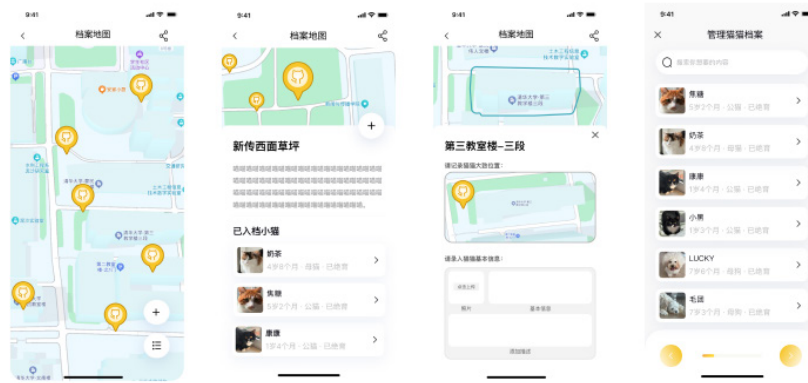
9:41

档案地图

9:41

档案地图

新传西面草坪

已入档小猫

奶茶
4岁9个月 · 母猫 · 已绝育

焦糖
5岁2个月 · 公猫 · 已绝育

康康
1岁4个月 · 公猫 · 未绝育

9:41

档案地图

第三教室楼-三段

请记录猫猫大致位置：

请录入猫猫基本信息：

照片

基本信息

添加描述

9:41

管理猫猫档案

焦糖
5岁2个月 · 公猫 · 已绝育

奶茶
4岁9个月 · 母猫 · 已绝育

康康
1岁4个月 · 公猫 · 未绝育

小黑
1岁4个月 · 公猫 · 已绝育

LUCKY
7岁6个月 · 母狗 · 已绝育

毛团
7岁3个月 · 母狗 · 已绝育